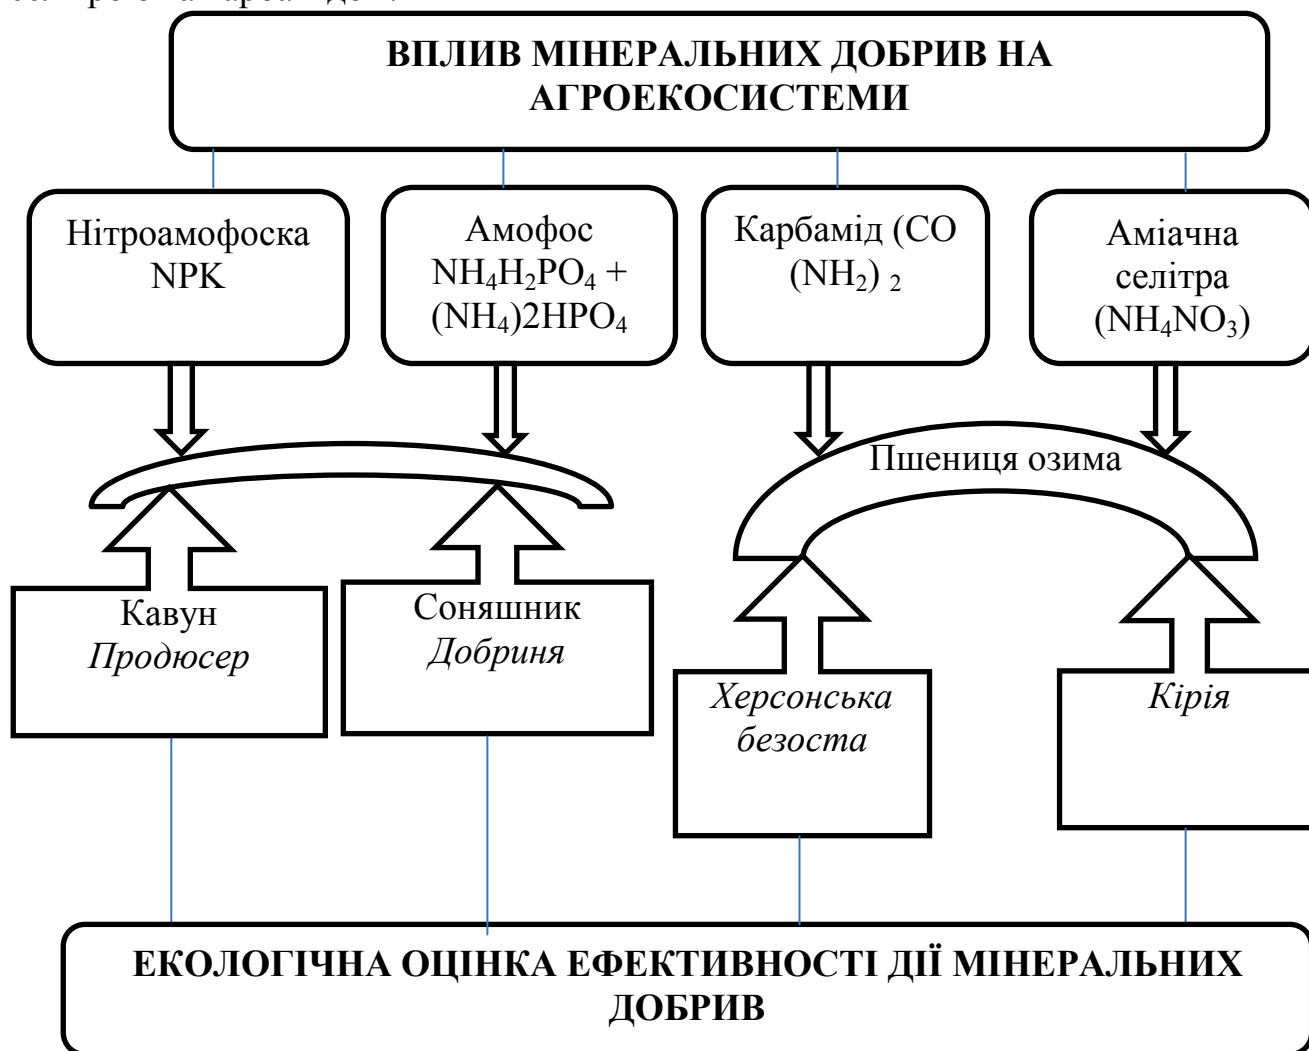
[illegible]

ВПЛИВ МІНЕРАЛЬНИХ ДОБРИВ НА АГРОЕКОСИСТЕМИ

Нітроамофоска NPK

Амофос $NH_4H_2PO_4$ + $(NH_4)2HPO_4$

Карбамід (CO $(NH_2)_2$

Аміачна селітра $(NH_4NO_3)$

Пшениця озима

Кавун *Продюсер*

Соняшник *Добриня*

*Херсонська безоста*

*Кірія*

ЕКОЛОГІЧНА ОЦІНКА ЕФЕКТИВНОСТІ ДІЇ МІНЕРАЛЬНИХ ДОБРИВ